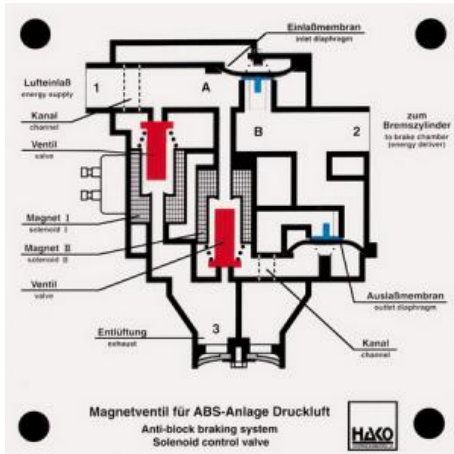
Einlaßmembran
inlet diaphragm

Lufteinlaß
energy supply

1

A

Kanal
channel

B

zum Bremszylinder
to brake chamber (energy deliver)

2

Ventil
valve

Magnet I
solenoid I

Magnet II
solenoid II

Ventil
valve

Auslaßmembran
outlet diaphragm

Entlüftung
exhaust

3

Kanal
channel

Magnetventil für ABS-Anlage Druckluft
Anti-block braking system
Solenoid control valve

HAKO